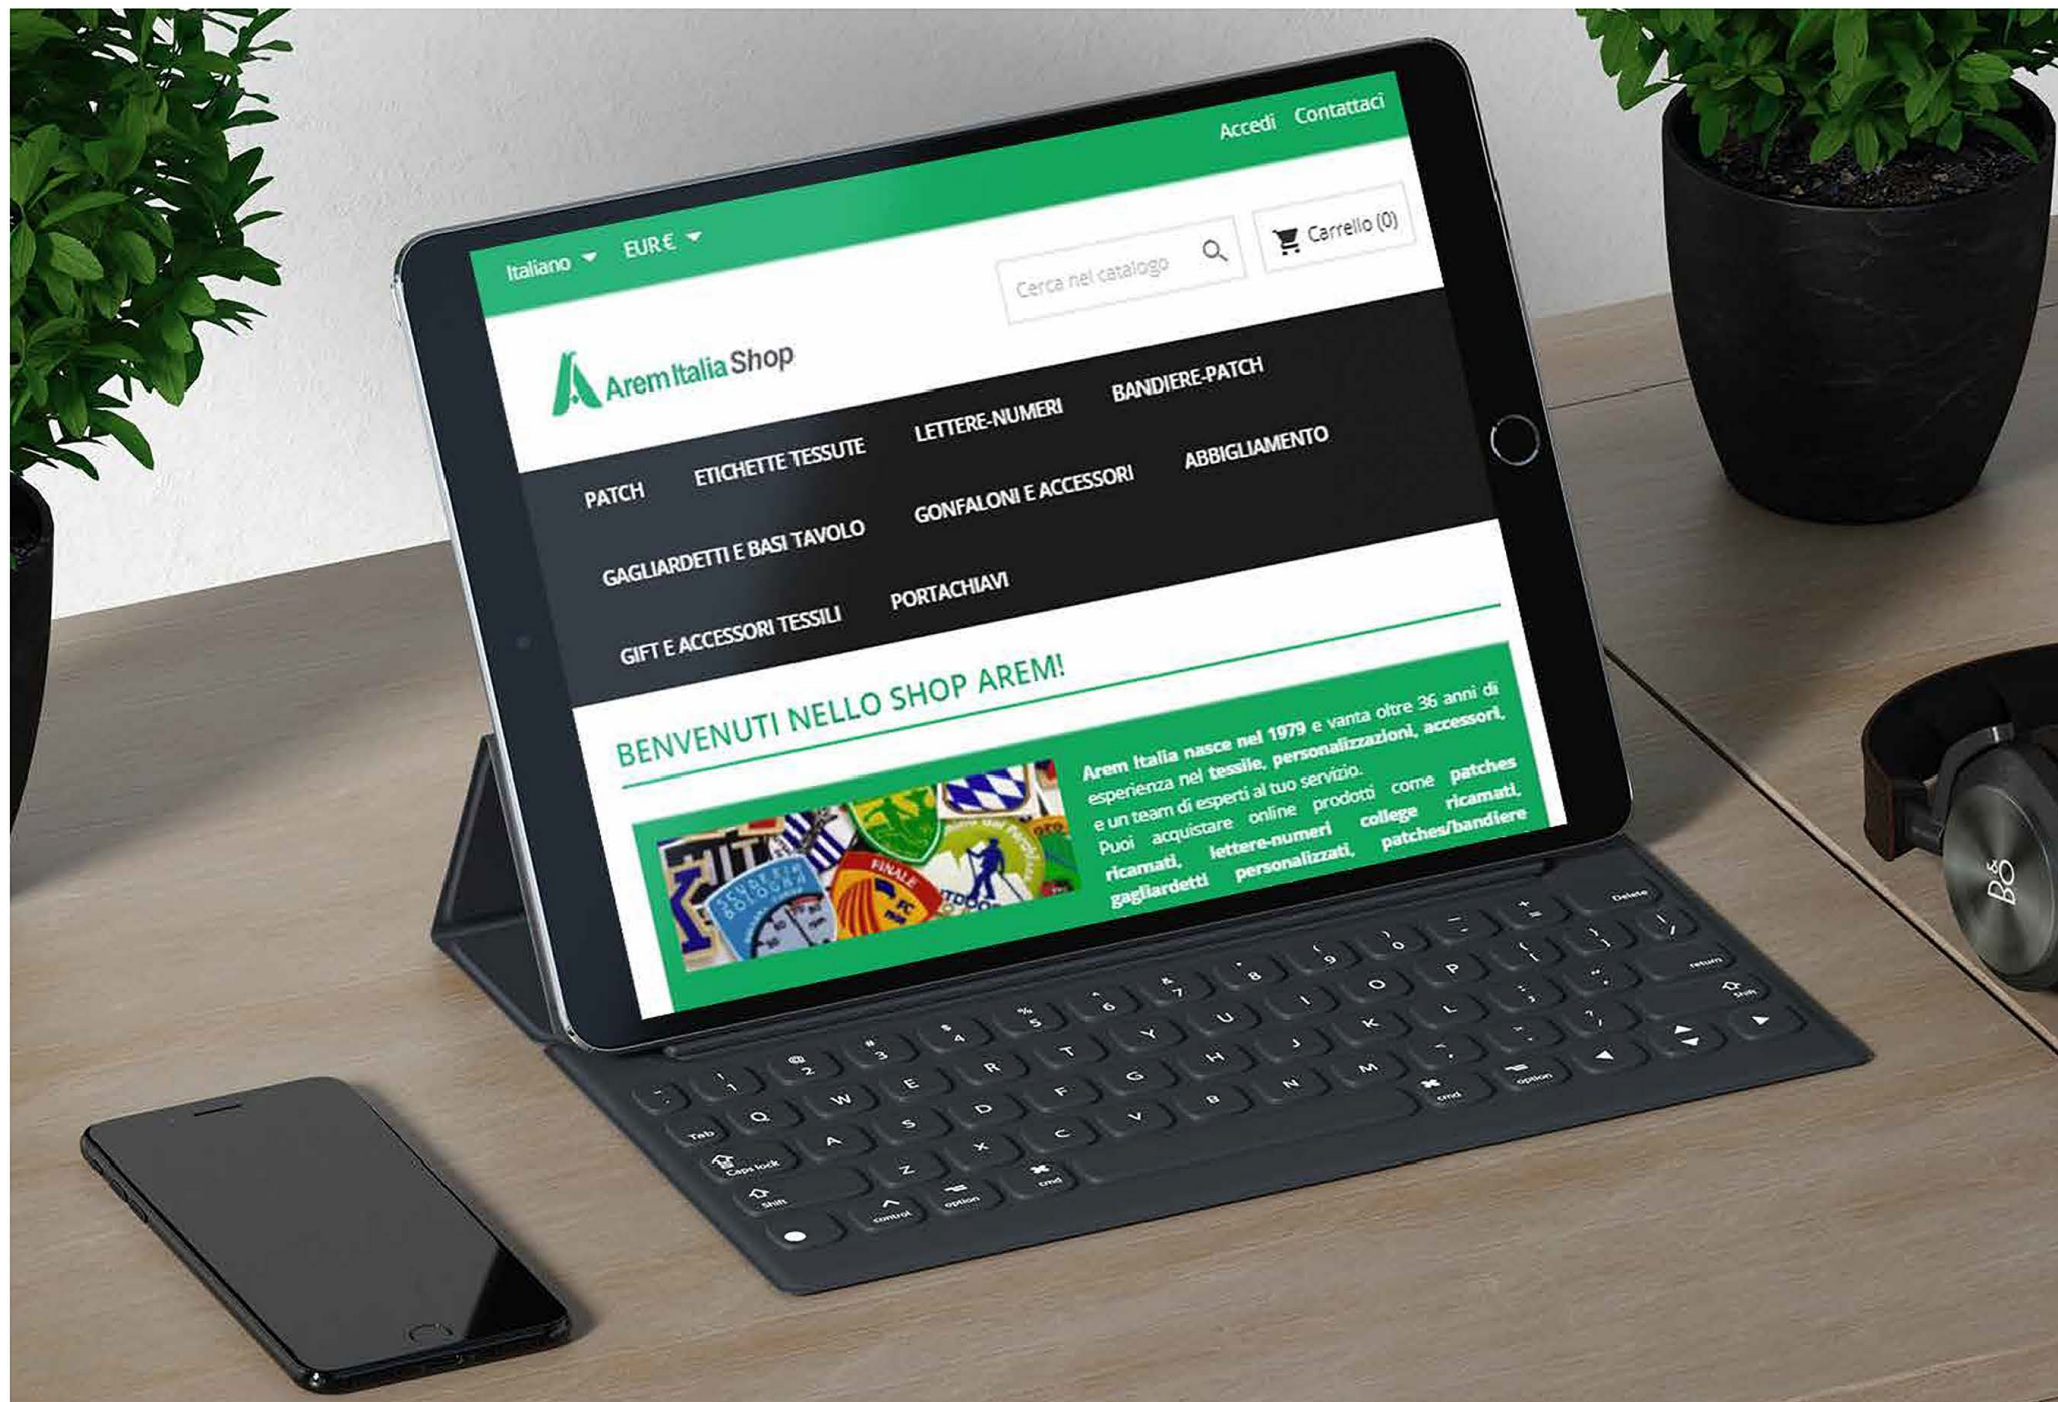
Accedi Contattaci

Italiano EUR €

Cerca nel catalogo

Carrello (0)

Arem Italia Shop

PATCH ETICHETTE TESSUTE LETTERE-NUMERI BANDIERE-PATCH

GAGLIARDETTI E BASI TAVOLO GONFALONI E ACCESSORI ABBIGLIAMENTO

GIFT E ACCESSORI TESSILI PORTACHIAVI

BENVENUTI NELLO SHOP AREM!

Arem Italia nasce nel 1979 e vanta oltre 36 anni di esperienza nel tessile, personalizzazioni, accessori, e un team di esperti al tuo servizio. Puoi acquistare online prodotti come patches ricamati, lettere-numeri college ricamati, gagliardetti personalizzati, patches/bandiere

FINALE

B&O

Delete return shift Tab caps lock shift control option cmd cmd option

Q W E R T Y U I O P A S D F G H J K L Z X C V B N M